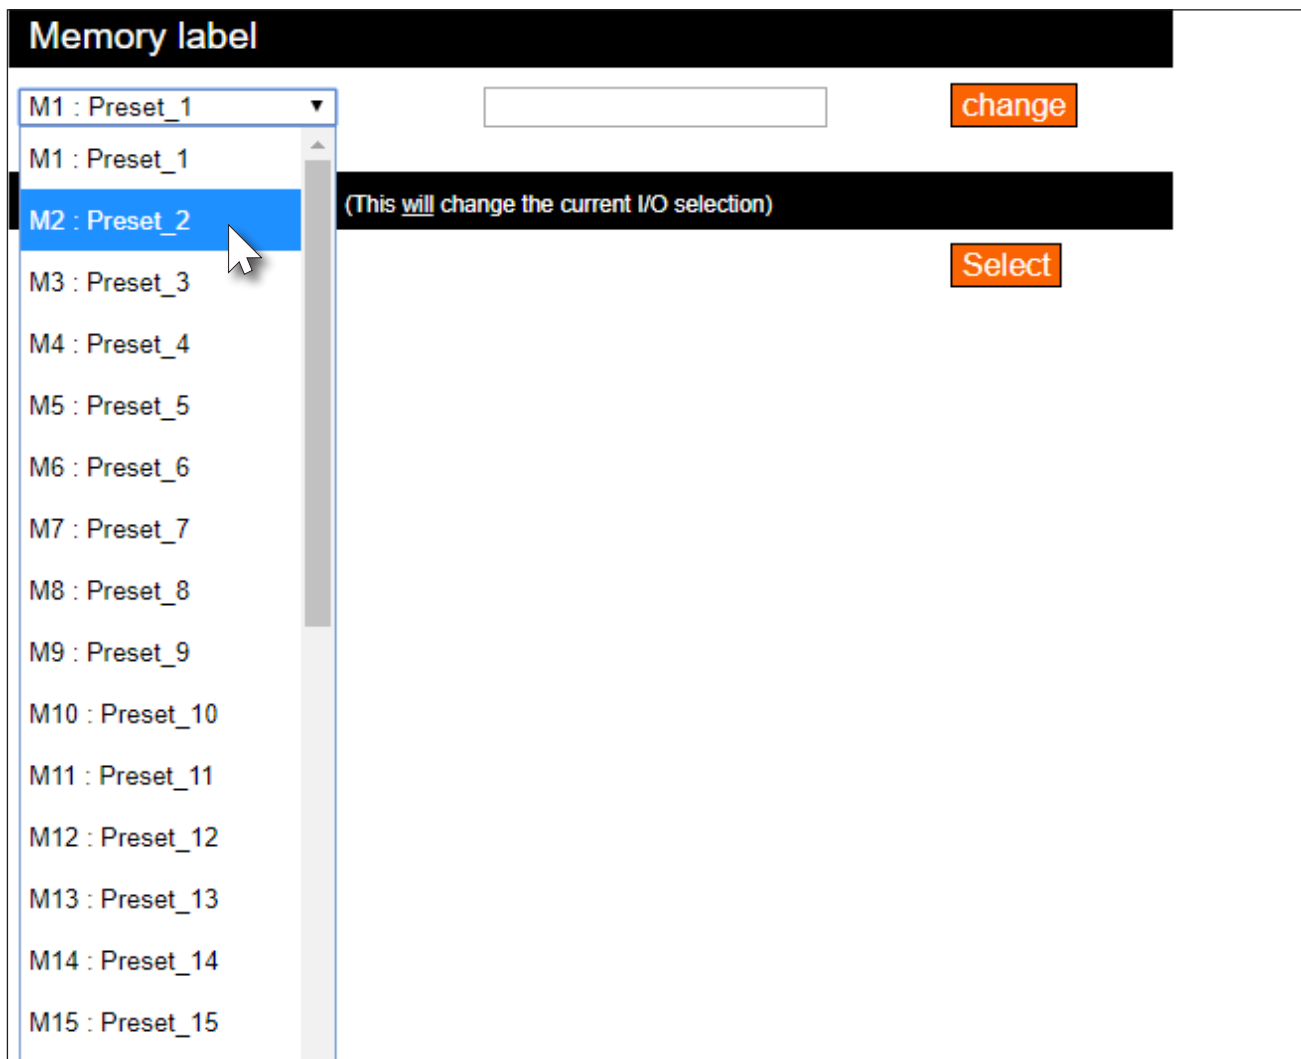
Memory label

M1 : Preset_1

change

M1 : Preset_1
M2 : Preset_2
M3 : Preset_3
M4 : Preset_4
M5 : Preset_5
M6 : Preset_6
M7 : Preset_7
M8 : Preset_8
M9 : Preset_9
M10 : Preset_10
M11 : Preset_11
M12 : Preset_12
M13 : Preset_13
M14 : Preset_14
M15 : Preset_15

(This will change the current I/O selection)

Select